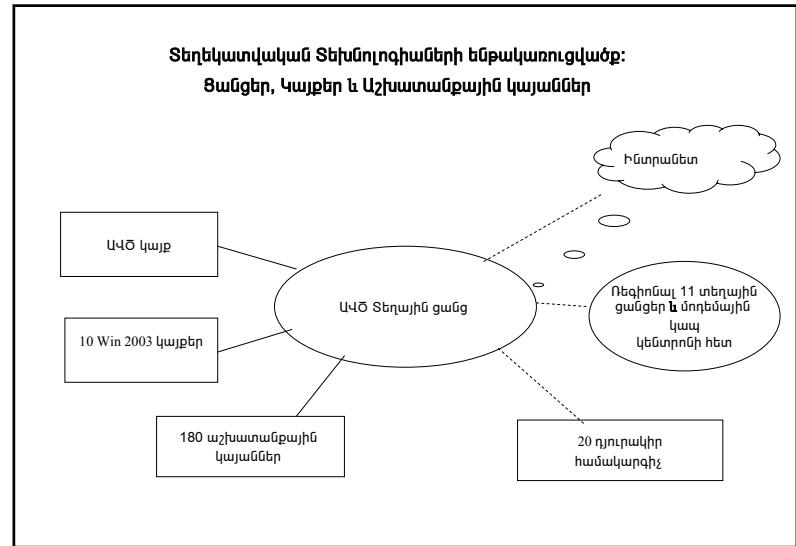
Տեղեկատվական Տեխնոլոգիաների ենթակառուցվածք:
Ցանցեր, Կայքեր և Աշխատանքային կայաններ

Ինտրանետ

ԱՎԾ կայք

ԱՎԾ Տեղային ցանց

Ռեգիոնալ 11 տեղային ցանցեր և մոդեմային կապ կենտրոնի հետ

10 Win 2003 կայքեր

180 աշխատանքային կայաններ

20 դյուրակիր համակարգիչ